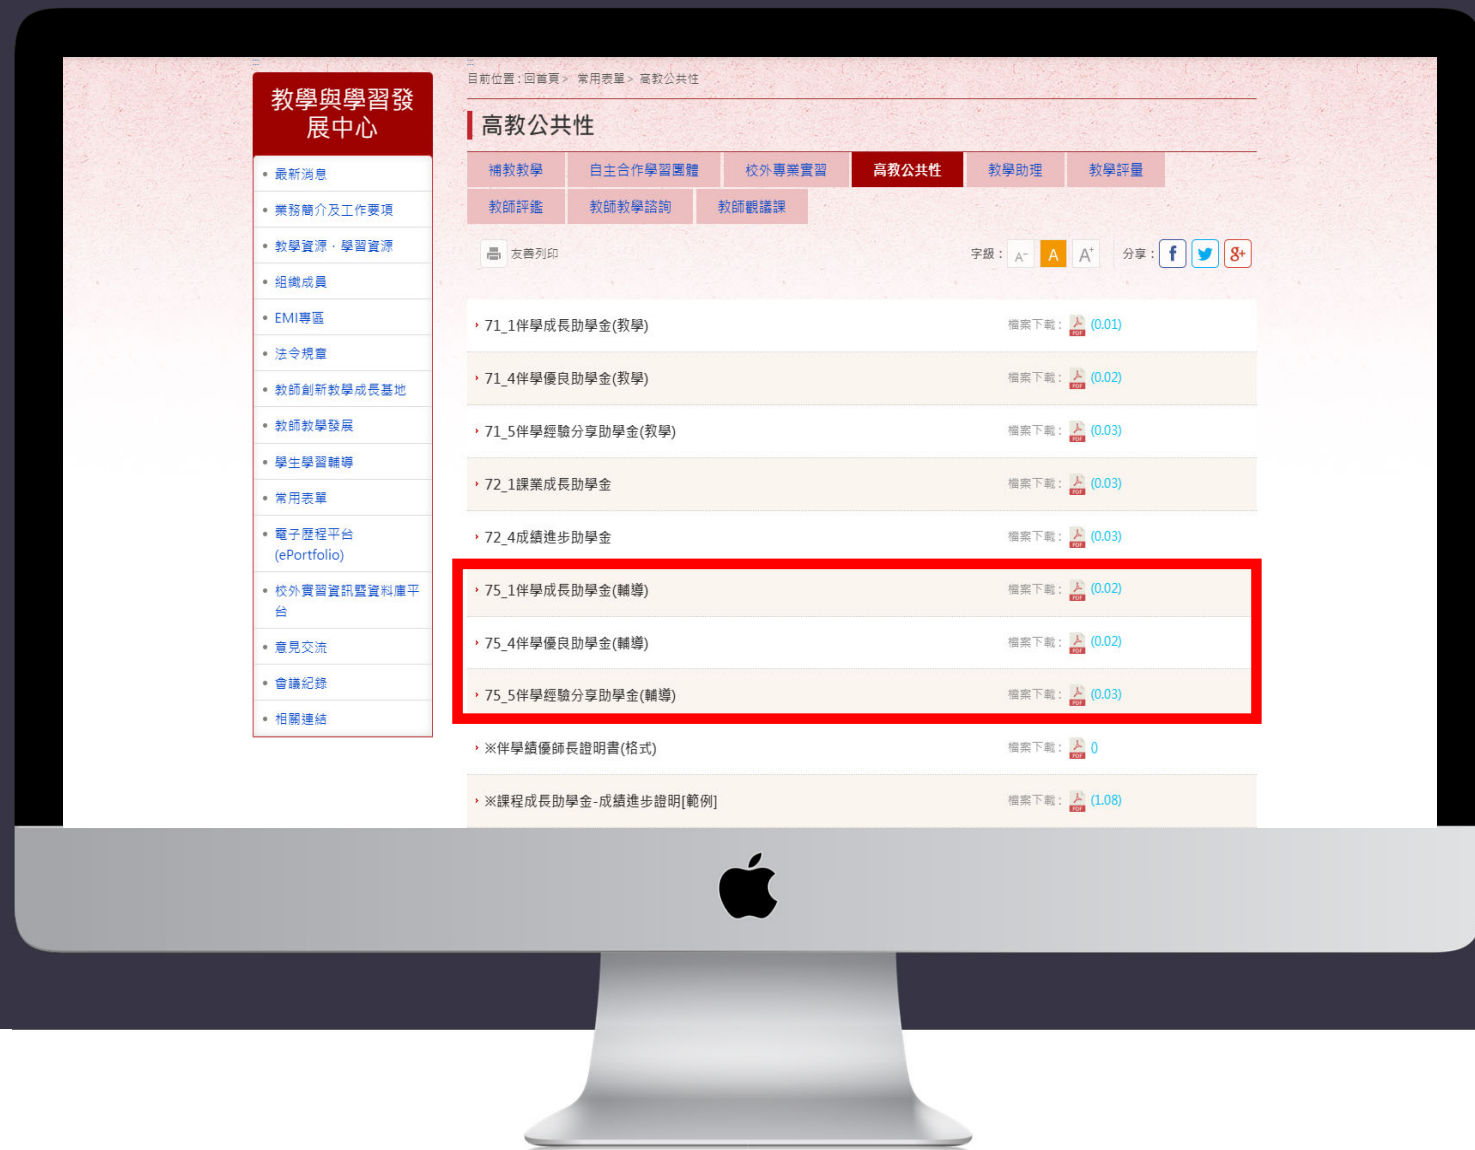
教學與學習發展中心

- 最新消息
- 業務簡介及工作要項
- 教學資源．學習資源
- 組織成員
- EMI專區
- 法令規章
- 教師創新教學成長基地
- 教師教學發展
- 學生學習輔導
- 常用表單
- 電子歷程平台(ePortfolio)
- 校外實習資訊暨資料庫平台
- 意見交流
- 會議紀錄
- 相關連結

目前位置：回首頁 > 常用表單 > 高教公共性

高教公共性

補救教學 | 自主合作學習團體 | 校外專業實習 | 高教公共性 | 教學助理 | 教學評量
教師評鑑 | 教師教學諮詢 | 教師觀議課

友善列印

字級： A- A A+

分享： f g+

| | |
|---|---|
| 71_1伴學成長助學金(教學) | 檔案下載： (0.01) |
| 71_4伴學優良助學金(教學) | 檔案下載： (0.02) |
| 71_5伴學經驗分享助學金(教學) | 檔案下載： (0.03) |
| 72_1課業成長助學金 | 檔案下載： (0.03) |
| 72_4成績進步助學金 | 檔案下載： (0.03) |
| 75_1伴學成長助學金(輔導) | 檔案下載： (0.02) |
| 75_4伴學優良助學金(輔導) | 檔案下載： (0.02) |
| 75_5伴學經驗分享助學金(輔導) | 檔案下載： (0.03) |
| ※伴學績優師長證明書(格式) | 檔案下載： 0 |
| ※課程成長助學金-成績進步證明[範例] | 檔案下載： (1.08) |